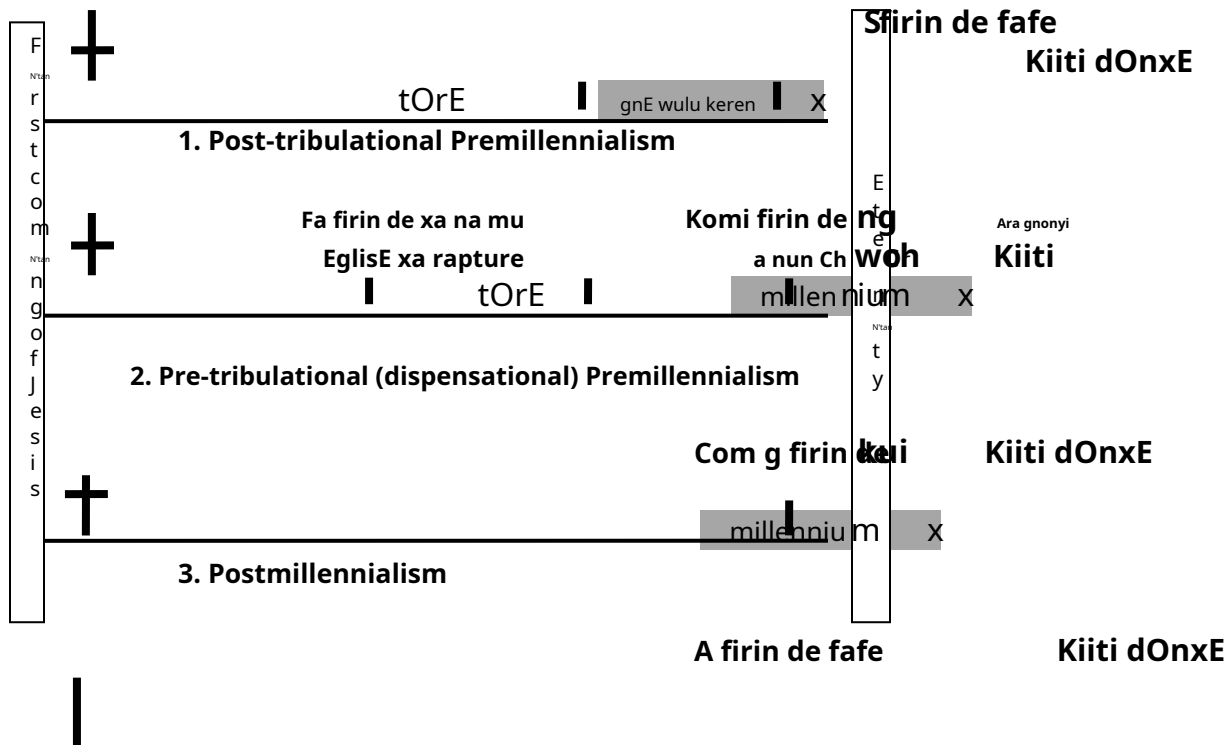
F
N'tan
r
s
t
c
o
m
N'tan
n
g
o
f
J
e
s
i
s

Sfirin de fafe
Kiiti dOnxE

tOrE
gnE wulu keren
x

1. Post-tribulational Premillennialism

E
t
e
r
n
i
N'tan
t
y

Fa firin de xa na mu
EglisE xa rapture
Komi firin de ng
a nun Ch woh
Ara gnonyi
Kiiti

tOrE
millennium
x

2. Pre-tribulational (dispensational) Premillennialism

Com g firin de kui
Kiiti dOnxE

millennium
x

3. Postmillennialism

A firin de fafe
Kiiti dOnxE